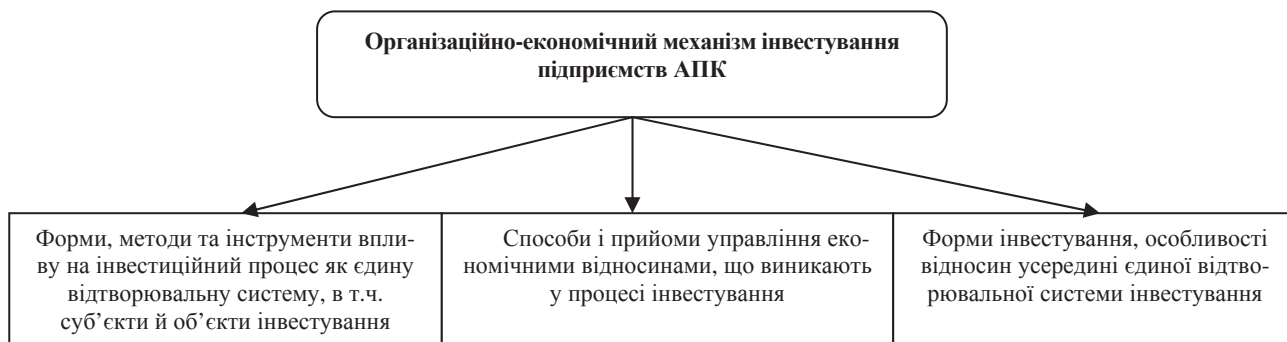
Організаційно-економічний механізм інвестування підприємств АПК

Форми, методи та інструменти впливу на інвестиційний процес як єдину відтворювальну систему, в т.ч. суб'єкти й об'єкти інвестування

Способи і прийоми управління економічними відносинами, що виникають у процесі інвестування

Форми інвестування, особливості відносин усередині єдиної відтворювальної системи інвестування